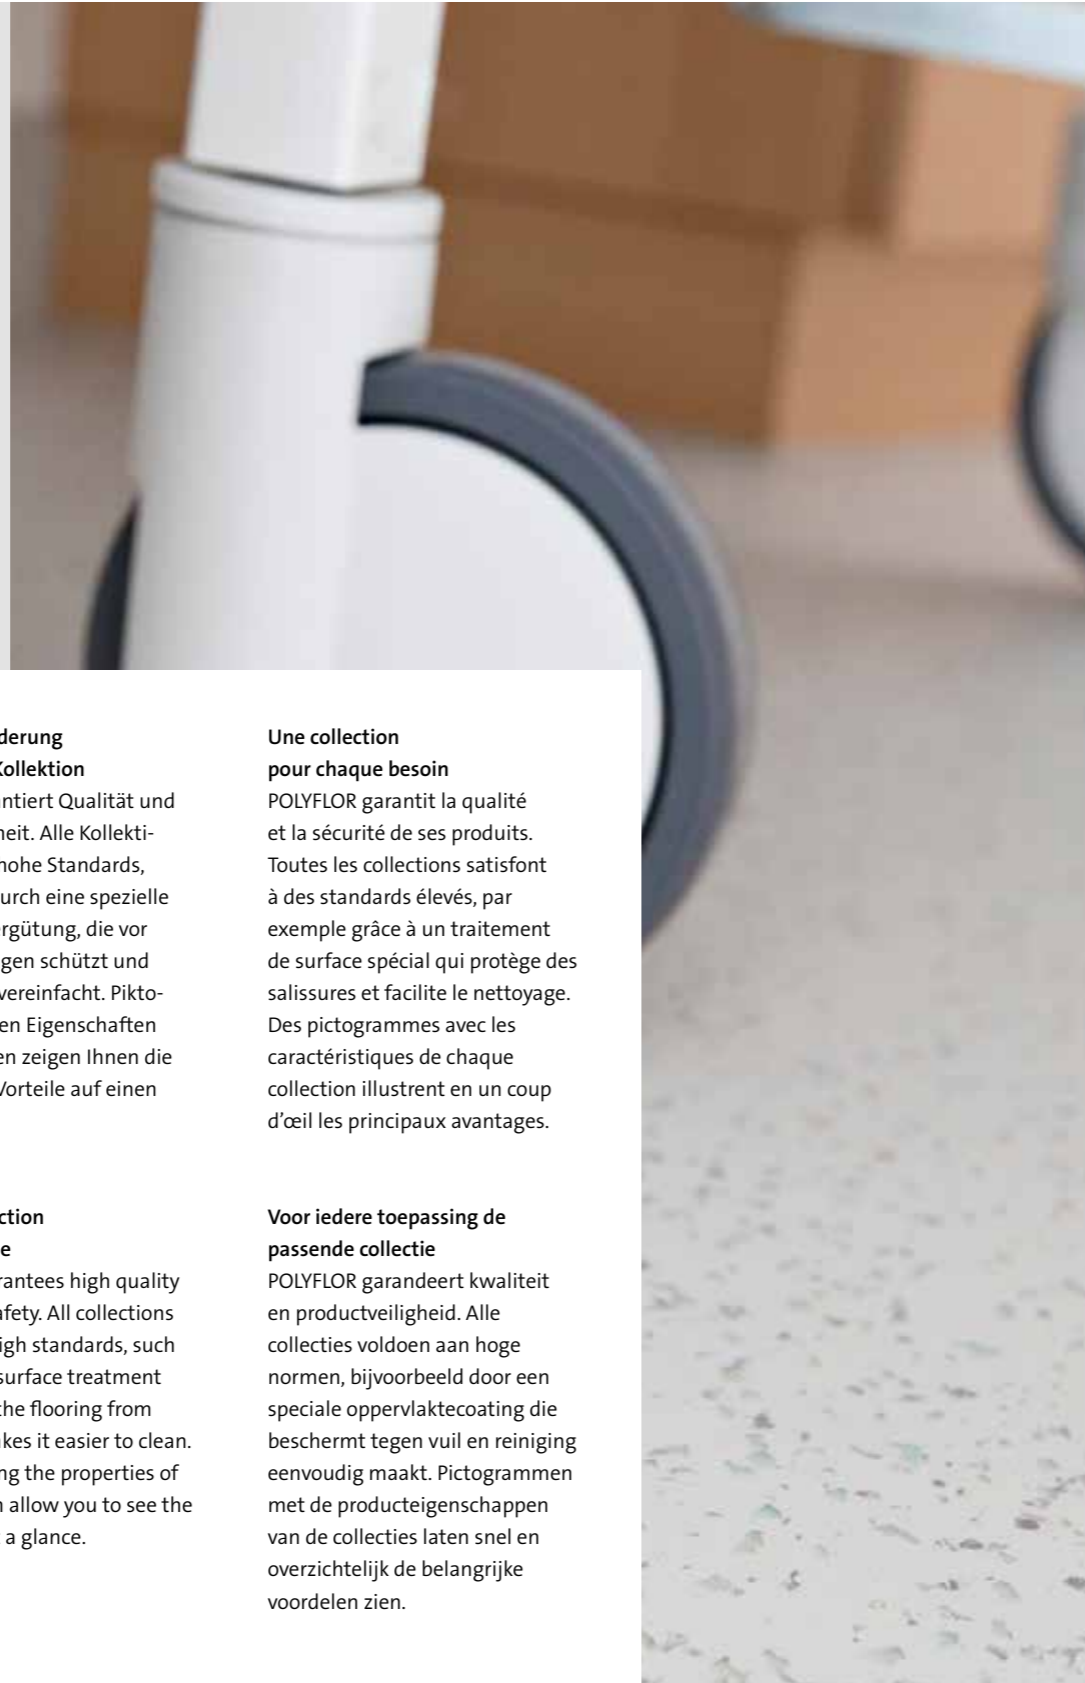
derung
Kollektion
antiert Qualität und
heit. Alle Kollekti-
hohe Standards,
urch eine spezielle
rgütung, die vor
gen schützt und
vereinfacht. Pikto-
en Eigenschaften
en zeigen Ihnen die
Vorteile auf einen

ction
e
rantees high quality
afety. All collections
igh standards, such
surface treatment
the flooring from
kes it easier to clean.
ng the properties of
n allow you to see the
a glance.

Une collection pour chaque besoin
POLYFLOR garantit la qualité et la sécurité de ses produits. Toutes les collections satisfont à des standards élevés, par exemple grâce à un traitement de surface spécial qui protège des salissures et facilite le nettoyage. Des pictogrammes avec les caractéristiques de chaque collection illustrent en un coup d'œil les principaux avantages.

Voor iedere toepassing de passende collectie
POLYFLOR garandeert kwaliteit en productveiligheid. Alle collecties voldoen aan hoge normen, bijvoorbeeld door een speciale oppervlaktecoating die beschermt tegen vuil en reiniging eenvoudig maakt. Pictogrammen met de producteigenschappen van de collecties laten snel en overzichtelijk de belangrijke voordelen zien.